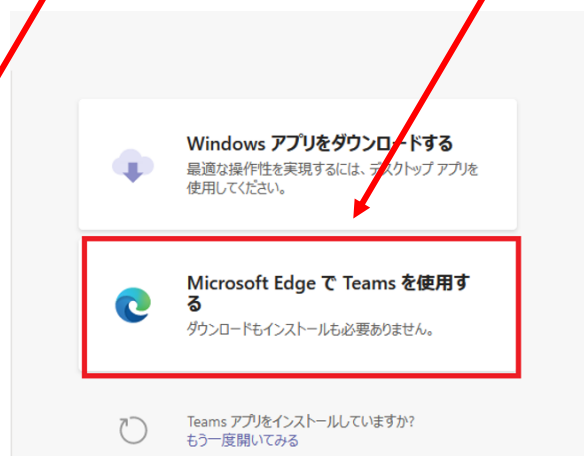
Windows アプリをダウンロードする
最適な操作性を実現するには、デスクトップ アプリを使用してください。

Microsoft Edge で Teams を使用する
ダウンロードもインストールも必要ありません。

Teams アプリをインストールしていますか?
もう一度開いてみる